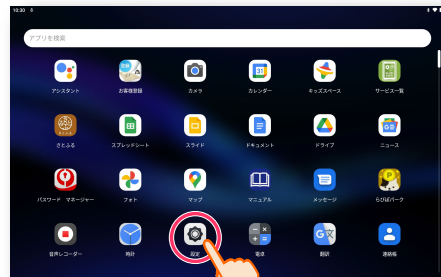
10:30

アプリを検索

アシスタント

お客様登録

カメラ

カレンダー

キッズスペース

サービス一覧

さとふる

スプレッドシート

スライド

ドキュメント

ドライブ

ニュース

パスワード マネージャー

フォト

マップ

マニュアル

メッセージ

らくらくパーク

音声レコーダー

時計

設定

電卓

翻訳

連絡帳